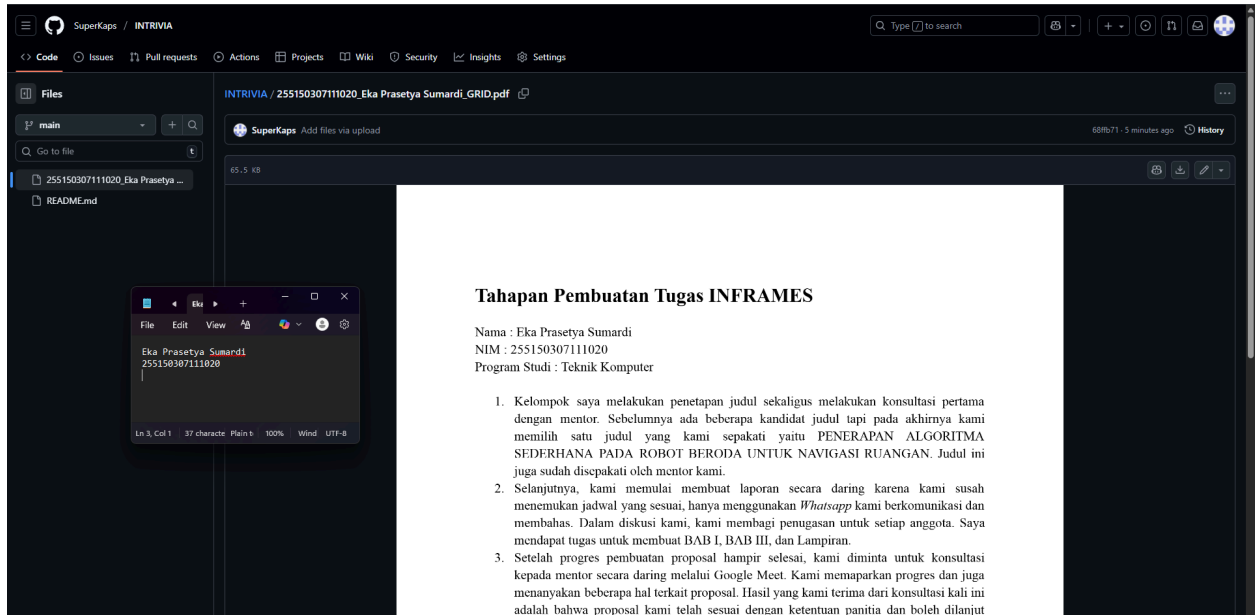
SuperKaps / INTRIVIA

Type / to search

Code Issues Pull requests Actions Projects Wiki Security Insights Settings

Files

main

Go to file

255150307111020_Eka Prasetya ...

README.md

INTRIVIA / 255150307111020_Eka Prasetya Sumardi_GRID.pdf

SuperKaps Add files via upload

68ffb71 · 5 minutes ago History

65.5 KB

Eka

File Edit View

Eka Prasetya Sumardi
255150307111020

Ln 3, Col 1 37 characte Plain t 100% Wind UTF-8

Tahapan Pembuatan Tugas INFRAMES

Nama : Eka Prasetya Sumardi
NIM : 255150307111020
Program Studi : Teknik Komputer

1. Kelompok saya melakukan penetapan judul sekaligus melakukan konsultasi pertama dengan mentor. Sebelumnya ada beberapa kandidat judul tapi pada akhirnya kami memilih satu judul yang kami sepakati yaitu PENERAPAN ALGORITMA SEDERHANA PADA ROBOT BERODA UNTUK NAVIGASI RUANGAN. Judul ini juga sudah disepakati oleh mentor kami.
2. Selanjutnya, kami memulai membuat laporan secara daring karena kami susah menemukan jadwal yang sesuai, hanya menggunakan *Whatsapp* kami berkomunikasi dan membahas. Dalam diskusi kami, kami membagi penugasan untuk setiap anggota. Saya mendapat tugas untuk membuat BAB I, BAB III, dan Lampiran.
3. Setelah progres pembuatan proposal hampir selesai, kami diminta untuk konsultasi kepada mentor secara daring melalui Google Meet. Kami memaparkan progres dan juga menanyakan beberapa hal terkait proposal. Hasil yang kami terima dari konsultasi kali ini adalah bahwa proposal kami telah sesuai dengan ketentuan panitia dan boleh dilanjut